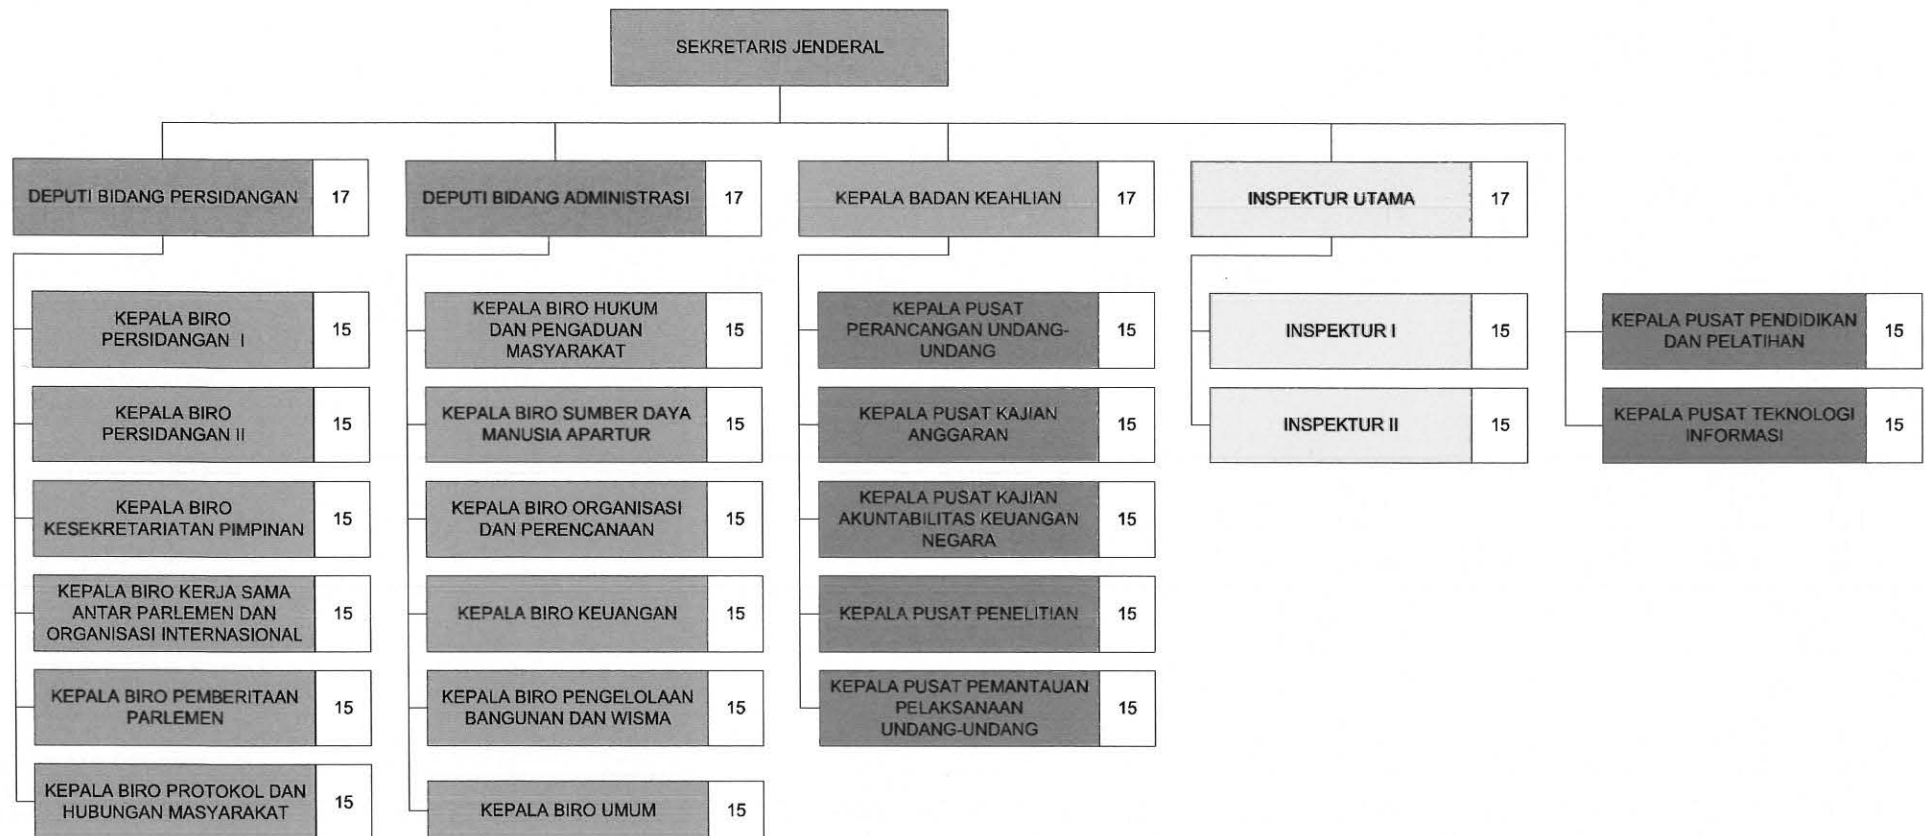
SEKRETARIS JENDERAL

DEPUTI BIDANG PERSIDANGAN 17

KEPALA BIRO PERSIDANGAN I 15

KEPALA BIRO PERSIDANGAN II 15

KEPALA BIRO KESEKRETARIATAN PIMPINAN 15

KEPALA BIRO KERJA SAMA ANTAR PARLEMEN DAN ORGANISASI INTERNASIONAL 15

KEPALA BIRO PEMBERITAAN PARLEMEN 15

KEPALA BIRO PROTOKOL DAN HUBUNGAN MASYARAKAT 15

DEPUTI BIDANG ADMINISTRASI 17

KEPALA BIRO HUKUM DAN PENGADUAN MASYARAKAT 15

KEPALA BIRO SUMBER DAYA MANUSIA APARTUR 15

KEPALA BIRO ORGANISASI DAN PERENCANAAN 15

KEPALA BIRO KEUANGAN 15

KEPALA BIRO PENGELOLAAN BANGUNAN DAN WISMA 15

KEPALA BIRO UMUM 15

KEPALA BADAN KEAHLIAN 17

KEPALA PUSAT PERANCANGAN UNDANG-UNDANG 15

KEPALA PUSAT KAJIAN ANGGARAN 15

KEPALA PUSAT KAJIAN AKUNTABILITAS KEUANGAN NEGARA 15

KEPALA PUSAT PENELITIAN 15

KEPALA PUSAT PEMANTAUAN PELAKSANAAN UNDANG-UNDANG 15

INSPEKTUR UTAMA 17

INSPEKTUR I 15

INSPEKTUR II 15

KEPALA PUSAT PENDIDIKAN DAN PELATIHAN 15

KEPALA PUSAT TEKNOLOGI INFORMASI 15